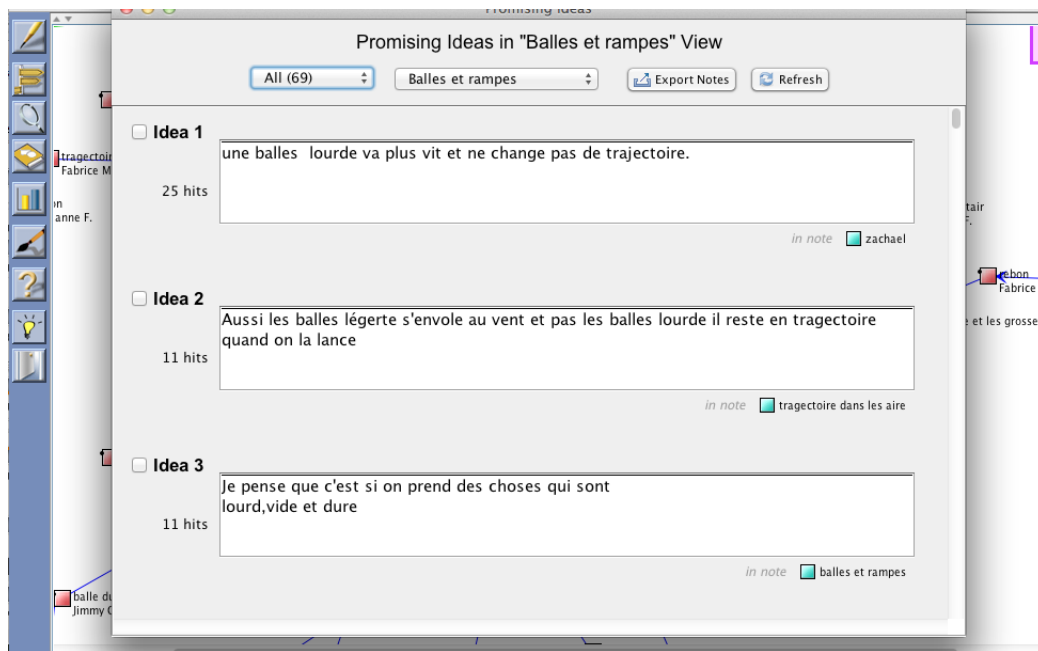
Promising Ideas

Promising Ideas in "Balles et rampes" View

All (69)

Balles et rampes

Export Notes

Refresh

Idea 1

25 hits

une balles lourde va plus vit et ne change pas de trajectoire.

in note zachael

Idea 2

11 hits

Aussi les balles légerte s'envole au vent et pas les balles lourde il reste en tragectoire quand on la lance

in note tragectoire dans les aire

Idea 3

11 hits

Je pense que c'est si on prend des choses qui sont lourd,vide et dure

in note balles et rampes

tragectoir
Fabrice M

on
anne F.

tair
F.

rebon
Fabrice

e et les grosse

balle du
Jimmy C